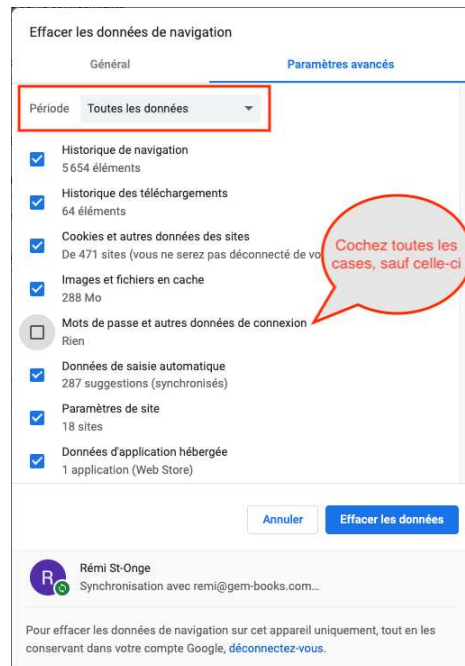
Effacer les données de navigation

Général

Paramètres avancés

Période Toutes les données

Historique de navigation
5 654 éléments

Historique des téléchargements
64 éléments

Cookies et autres données des sites
De 471 sites (vous ne serez pas déconnecté de vo

Cochez toutes les cases, sauf celle-ci

Images et fichiers en cache
288 Mo

Mots de passe et autres données de connexion
Rien

Données de saisie automatique
287 suggestions (synchronisés)

Paramètres de site
18 sites

Données d'application hébergée
1 application (Web Store)

Annuler

Effacer les données

R

Rémi St-Onge
Synchronisation avec remi@gem-books.com...

Pour effacer les données de navigation sur cet appareil uniquement, tout en les conservant dans votre compte Google, déconnectez-vous.